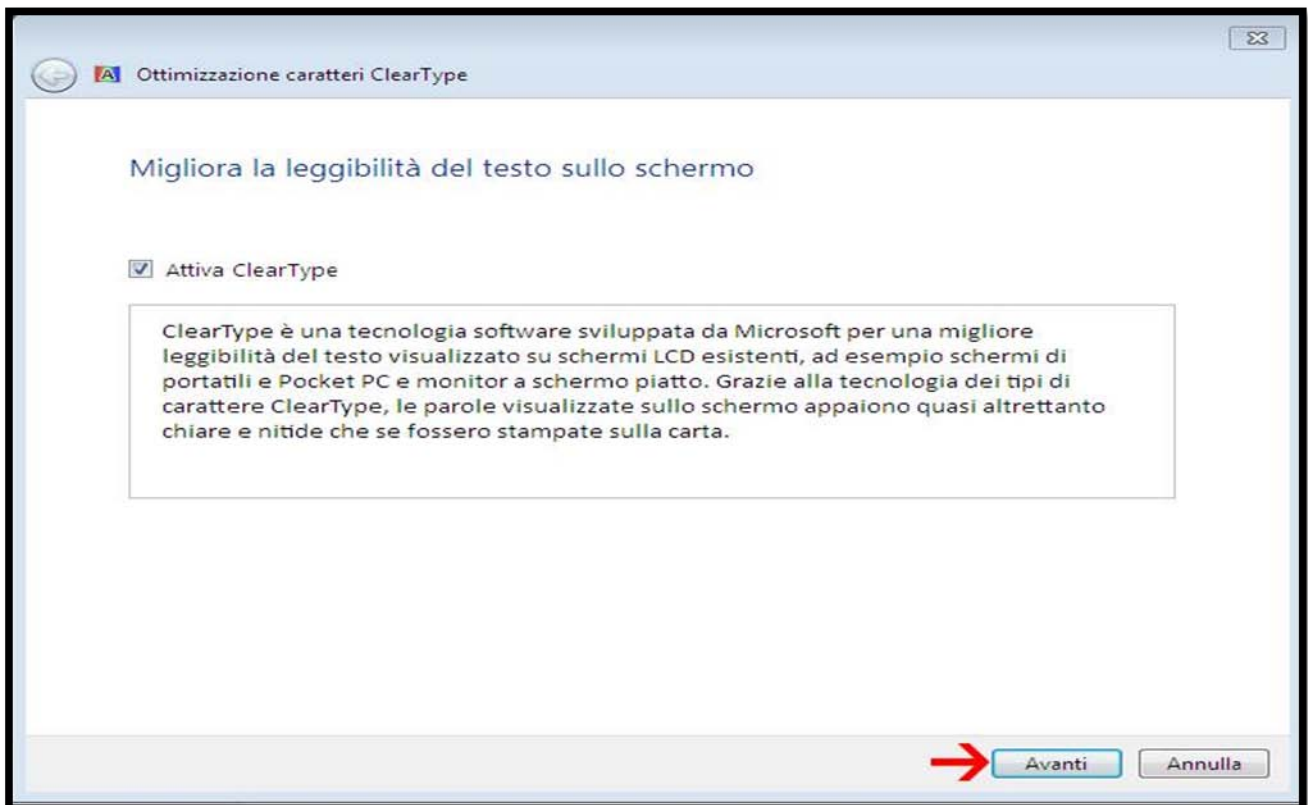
Ottimizzazione caratteri ClearType

Migliora la leggibilità del testo sullo schermo

Attiva ClearType

ClearType è una tecnologia software sviluppata da Microsoft per una migliore leggibilità del testo visualizzato su schermi LCD esistenti, ad esempio schermi di portatili e Pocket PC e monitor a schermo piatto. Grazie alla tecnologia dei tipi di carattere ClearType, le parole visualizzate sullo schermo appaiono quasi altrettanto chiare e nitide che se fossero stampate sulla carta.

Avanti
Annulla